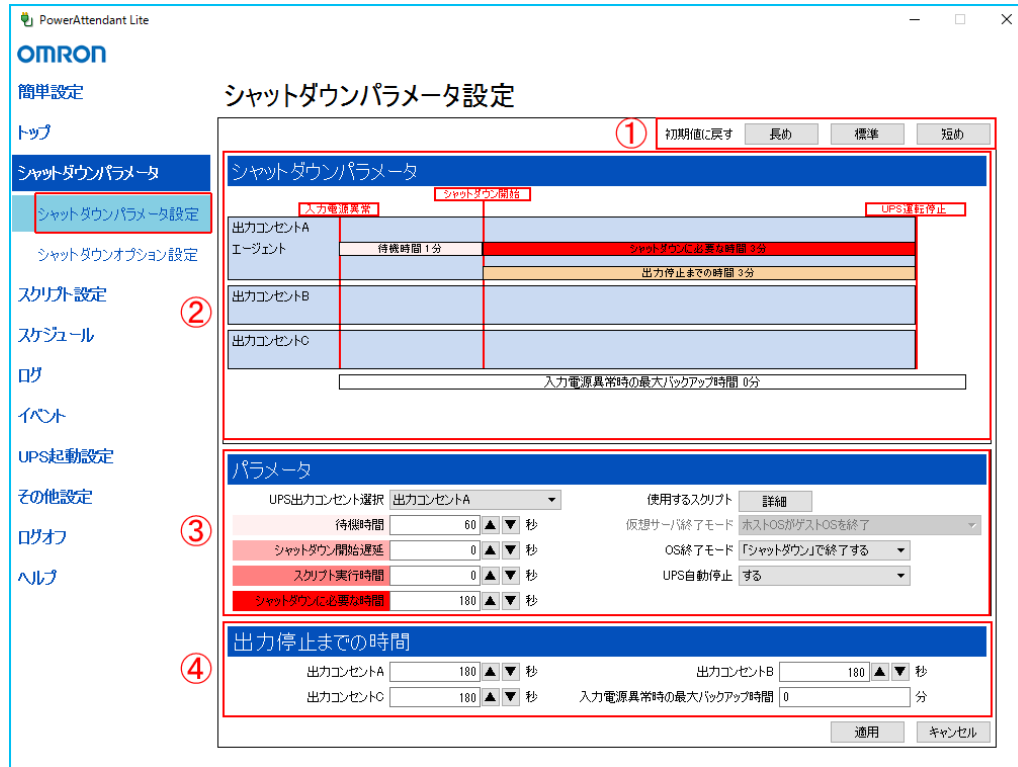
PowerAttendant Lite

OMRON

簡単設定
トップ
シャットダウンパラメータ
シャットダウンパラメータ設定
シャットダウンオプション設定
スクリプト設定
スケジュール
ログ
イベント
UPS起動設定
その他設定
ログオフ
ヘルプ

シャットダウンパラメータ設定

①
初期値に戻す 長め 標準 短め

シャットダウンパラメータ

シャットダウン開始
入力電源異常
UPS運転停止
出力コンセントA
エージェント
待機時間 1分
シャットダウンに必要な時間 3分
出力停止までの時間 3分
②
出力コンセントB
出力コンセントC
入力電源異常時の最大バックアップ時間 0分

パラメータ

UPS出力コンセント選択 出力コンセントA
使用するスクリプト 詳細
待機時間 60 秒
仮想サーバ終了モード ホストOSがゲストOSを終了
③
シャットダウン開始遅延 0 秒
OS終了モード 「シャットダウン」で終了する
スクリプト実行時間 0 秒
UPS自動停止 する
シャットダウンに必要な時間 180 秒

出力停止までの時間

④
出力コンセントA 180 秒
出力コンセントB 180 秒
出力コンセントC 180 秒
入力電源異常時の最大バックアップ時間 0 分

適用 キャンセル